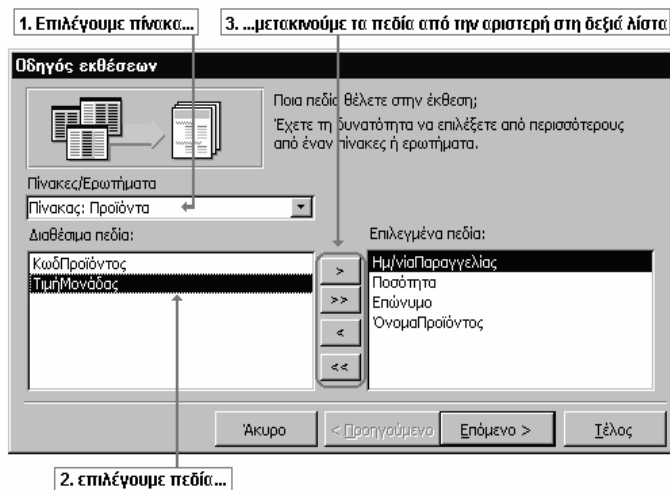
1. Επιλέγουμε πίνακα...

3. ...μετακινούμε τα πεδία από την αριστερή στη δεξιά λίστα

Οδηγός εκθέσεων

Ποια πεδία θέλετε στην έκθεση;

Έχετε τη δυνατότητα να επιλέξετε από περισσότερους από έναν πίνακες ή ερωτήματα.

Πίνακες/Ερωτήματα

Πίνακας: Προϊόντα

Διαθέσιμα πεδία:

ΚωδΠροϊόντος
ΤιμήΜονάδας

Επιλεγμένα πεδία:

Ημ/νίαΠαραγγελίας
Ποσότητα
Επώνυμο
ΌνομαΠροϊόντος

>
>>
<
<<

Άκυρο

< Προηγούμενο

Επόμενο >

Τέλος

2. επιλέγουμε πεδία...